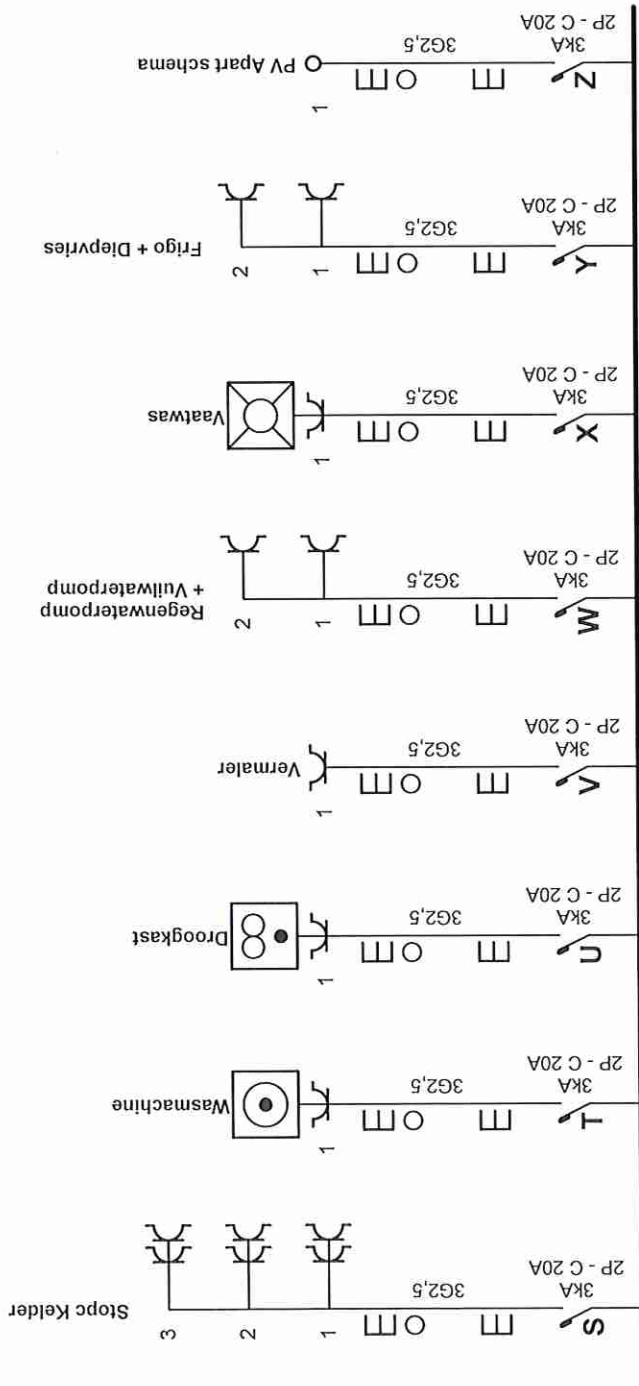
PV Apart schema
Z
1
3KA
2P - C 20A
3G2,5

Frigo + Diepvries
Y
1
2
3KA
2P - C 20A
3G2,5

Vaatwas
X
1
3KA
2P - C 20A
3G2,5

Regenwaterpomp + Vuilwaterpomp
W
1
2
3KA
2P - C 20A
3G2,5

Vermaler
V
1
3KA
2P - C 20A
3G2,5

Droogkast
U
1
3KA
2P - C 20A
3G2,5

Wasmachine
T
1
3KA
2P - C 20A
3G2,5

Stopc Kelder
S
1
2
3
3KA
2P - C 20A
3G2,5